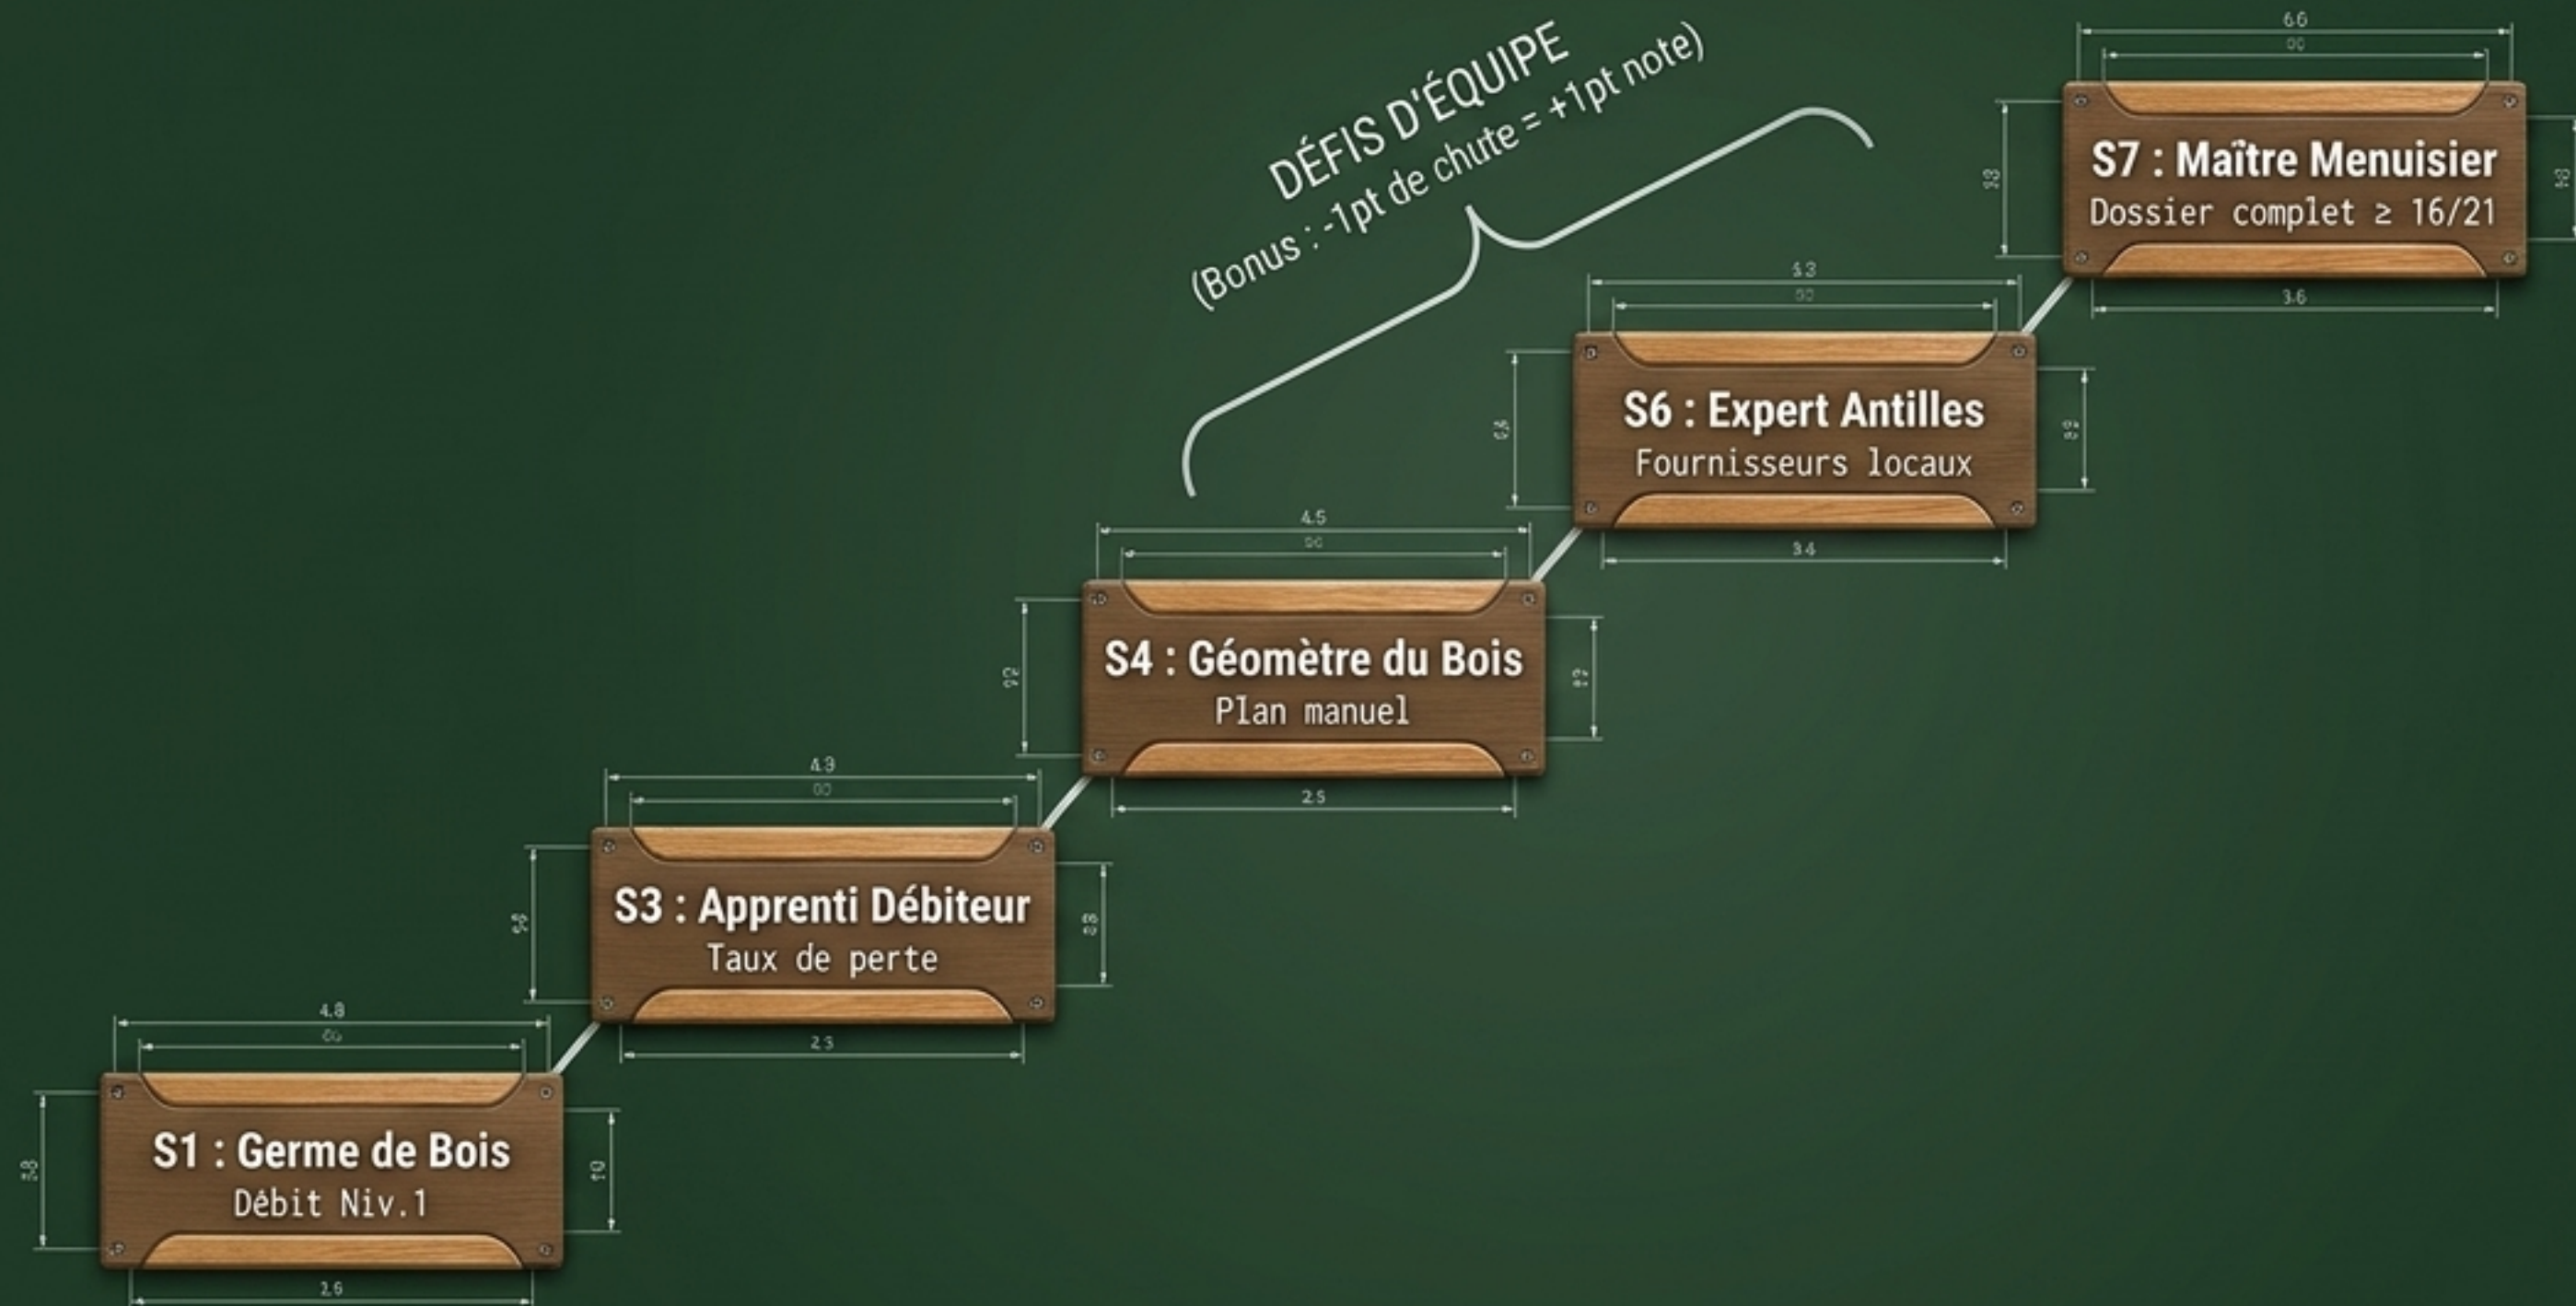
DÉFIS D'ÉQUIPE
(Bonus : -1pt de chute = +1pt note)

S7 : Maître Menuisier
Dossier complet ≥ 16/21

S6 : Expert Antilles
Fournisseurs locaux

S4 : Géomètre du Bois
Plan manuel

S3 : Apprenti Débiteur
Taux de perte

S1 : Germe de Bois
Débit Niv.1